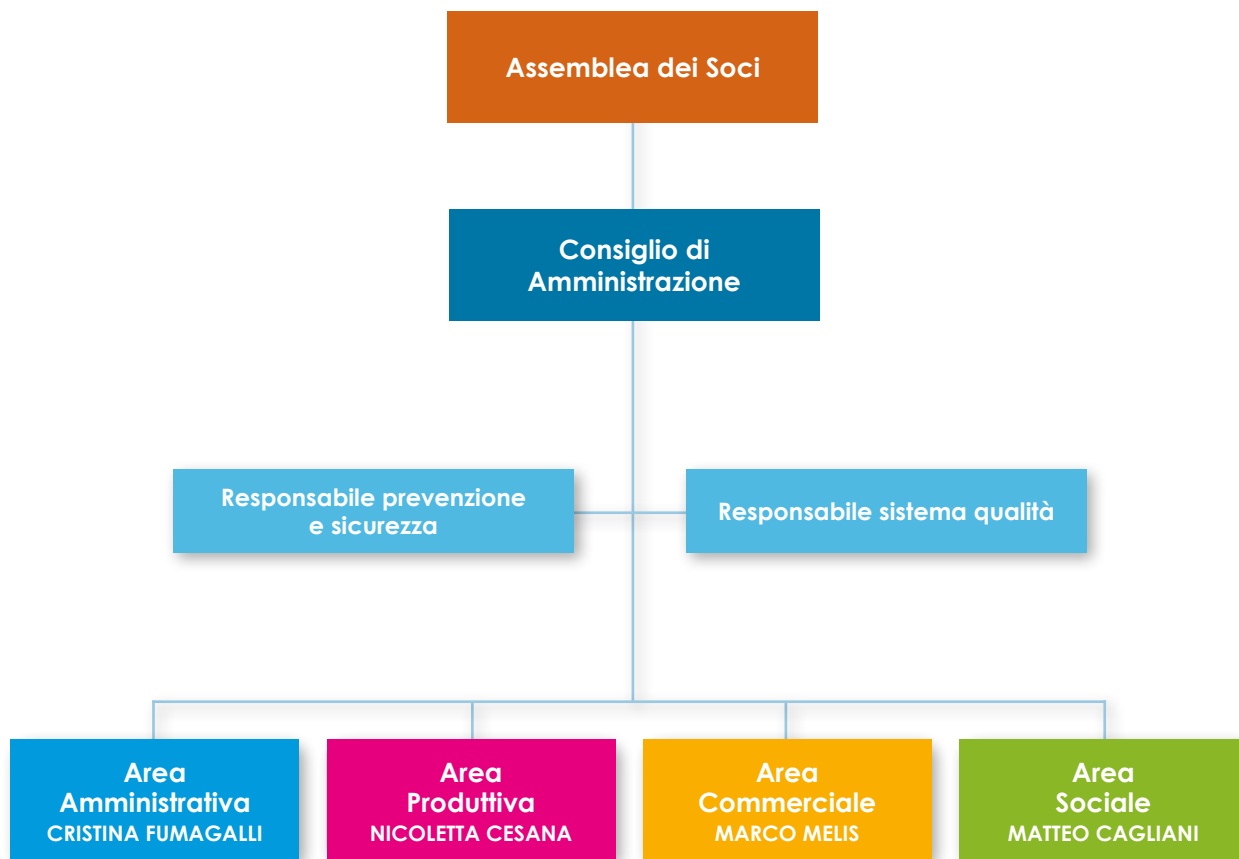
Assemblea dei Soci

Consiglio di Amministrazione

Responsabile prevenzione e sicurezza

Responsabile sistema qualità

Area Amministrativa
CRISTINA FUMAGALLI

Area Produttiva
NICOLETTA CESANA

Area Commerciale
MARCO MELIS

Area Sociale
MATTEO CAGLIANI